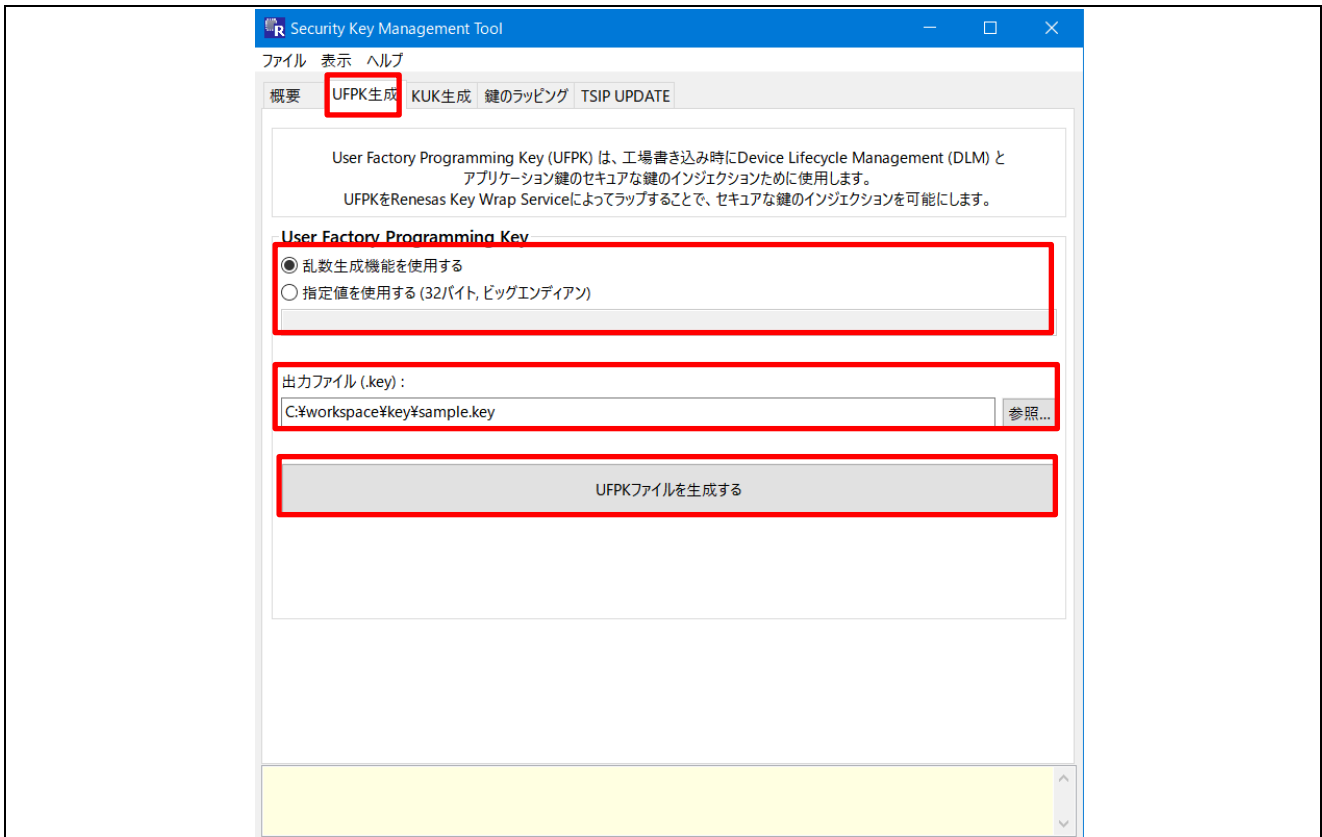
Security Key Management Tool

ファイル 表示 ヘルプ

概要 UFPK生成 KUK生成 鍵のラッピング TSIP UPDATE

User Factory Programming Key (UFPK) は、工場書き込み時にDevice Lifecycle Management (DLM) と アプリケーション鍵のセキュアな鍵のインジェクションために使用します。
UFPKをRenesas Key Wrap Serviceによってラップすることで、セキュアな鍵のインジェクションを可能にします。

User Factory Programming Key

乱数生成機能を使用する

指定値を使用する (32バイト, ビッグエンディアン)

出力ファイル (.key) :

C:¥workspace¥key¥sample.key

参照...

UFPKファイルを生成する